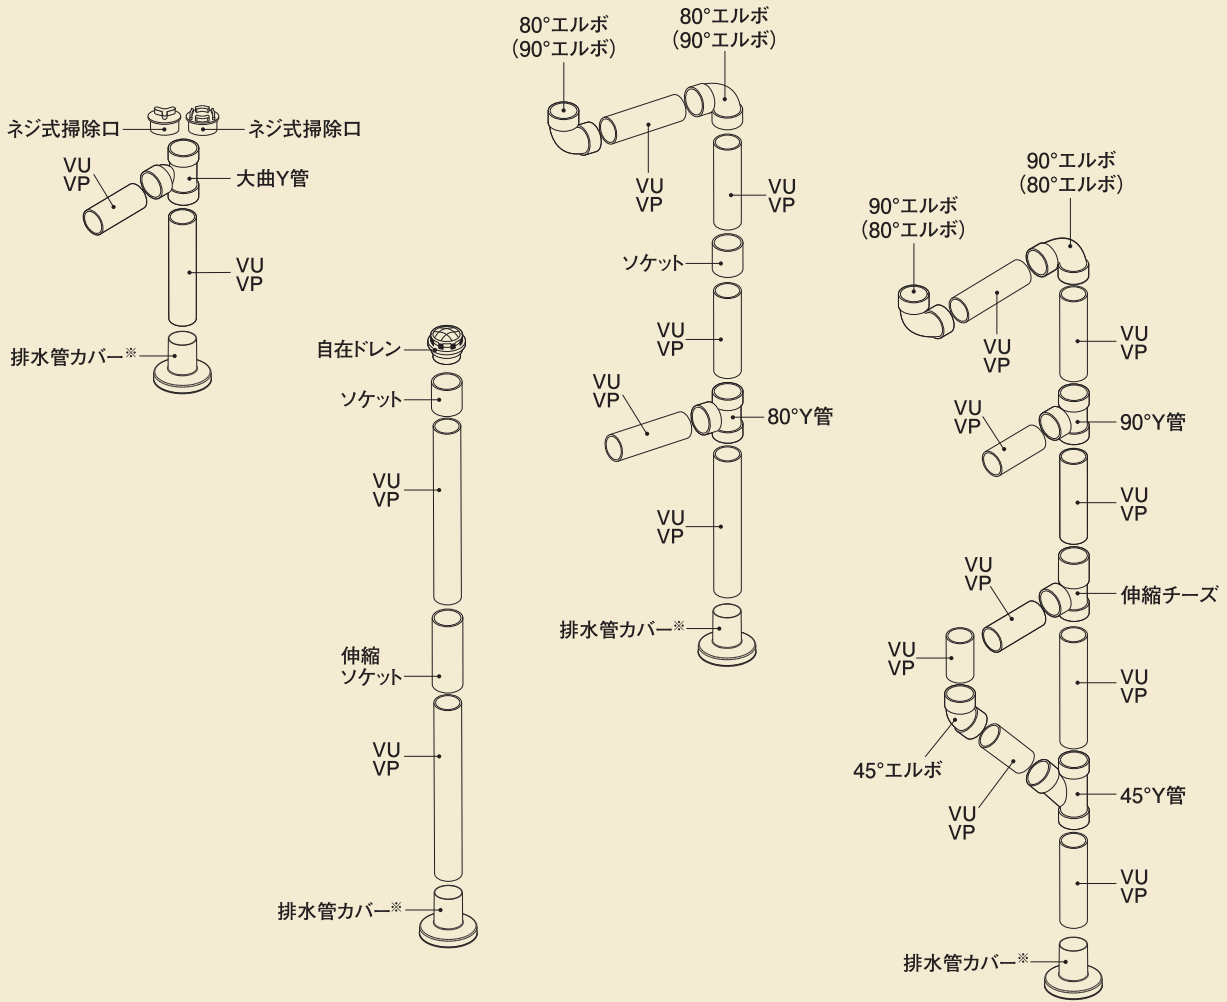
ネジ式掃除口
ネジ式掃除口
VU
VP
大曲Y管
VU
VP
排水管カバー※

自在ドレン
ソケット
VU
VP
伸縮
ソケット
VU
VP
排水管カバー※

80°エルボ
(90°エルボ)
80°エルボ
(90°エルボ)
VU
VP
VU
VP
ソケット
VU
VP
VU
VP
80°Y管
VU
VP
排水管カバー※

90°エルボ
(80°エルボ)
90°エルボ
(80°エルボ)
VU
VP
VU
VP
VU
VP
90°Y管
VU
VP
VU
VP
伸縮チーズ
VU
VP
VU
VP
45°エルボ
VU
VP
45°Y管
VU
VP
排水管カバー※